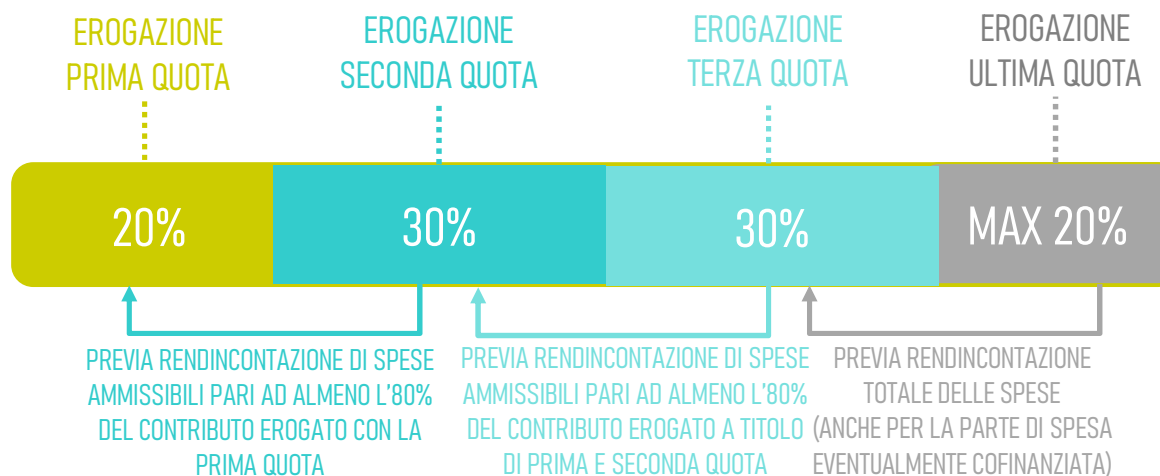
EROGAZIONE PRIMA QUOTA

EROGAZIONE SECONDA QUOTA

EROGAZIONE TERZA QUOTA

EROGAZIONE ULTIMA QUOTA

20%

30%

30%

MAX 20%

PREVIA RENDINCONTAZIONE DI SPESE AMMISSIBILI PARI AD ALMENO L'80% DEL CONTRIBUTO EROGATO CON LA PRIMA QUOTA

PREVIA RENDINCONTAZIONE DI SPESE AMMISSIBILI PARI AD ALMENO L'80% DEL CONTRIBUTO EROGATO A TITOLO DI PRIMA E SECONDA QUOTA

PREVIA RENDINCONTAZIONE TOTALE DELLE SPESE (ANCHE PER LA PARTE DI SPESA EVENTUALMENTE COFINANZIATA)